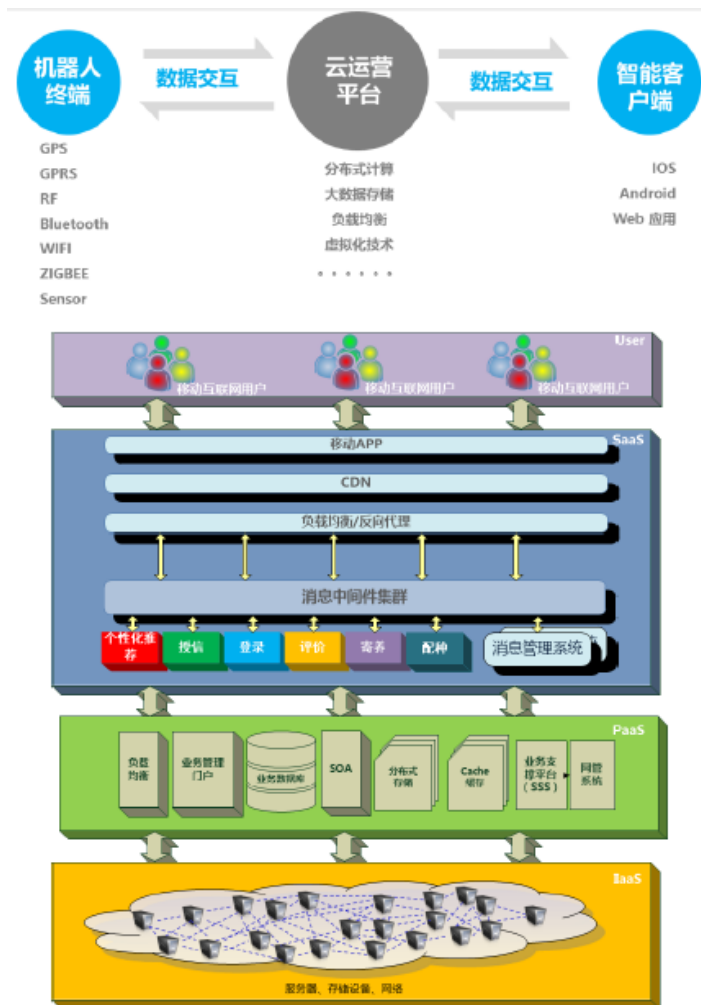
机器人终端

数据交互

云运营平台

数据交互

智能客户端

GPS
GPRS
RF
Bluetooth
WIFI
ZIGBEE
Sensor

分布式计算
大数据存储
负载均衡
虚拟化技术
· · · · · · ·

IOS
Android
Web 应用

User

移动互联网用户

移动互联网用户

移动互联网用户

SaaS

移动APP

CDN

负载均衡/反向代理

消息中间件集群

个性化推荐

搜信

登录

评价

寄养

配种

消息管理系统

PaaS

负载均衡

业务管理门户

业务数据库

SOA

分布式存储

Cache 缓存

业务支撑平台（SSS）

网管系统

IaaS

服务器、存储设备、网络